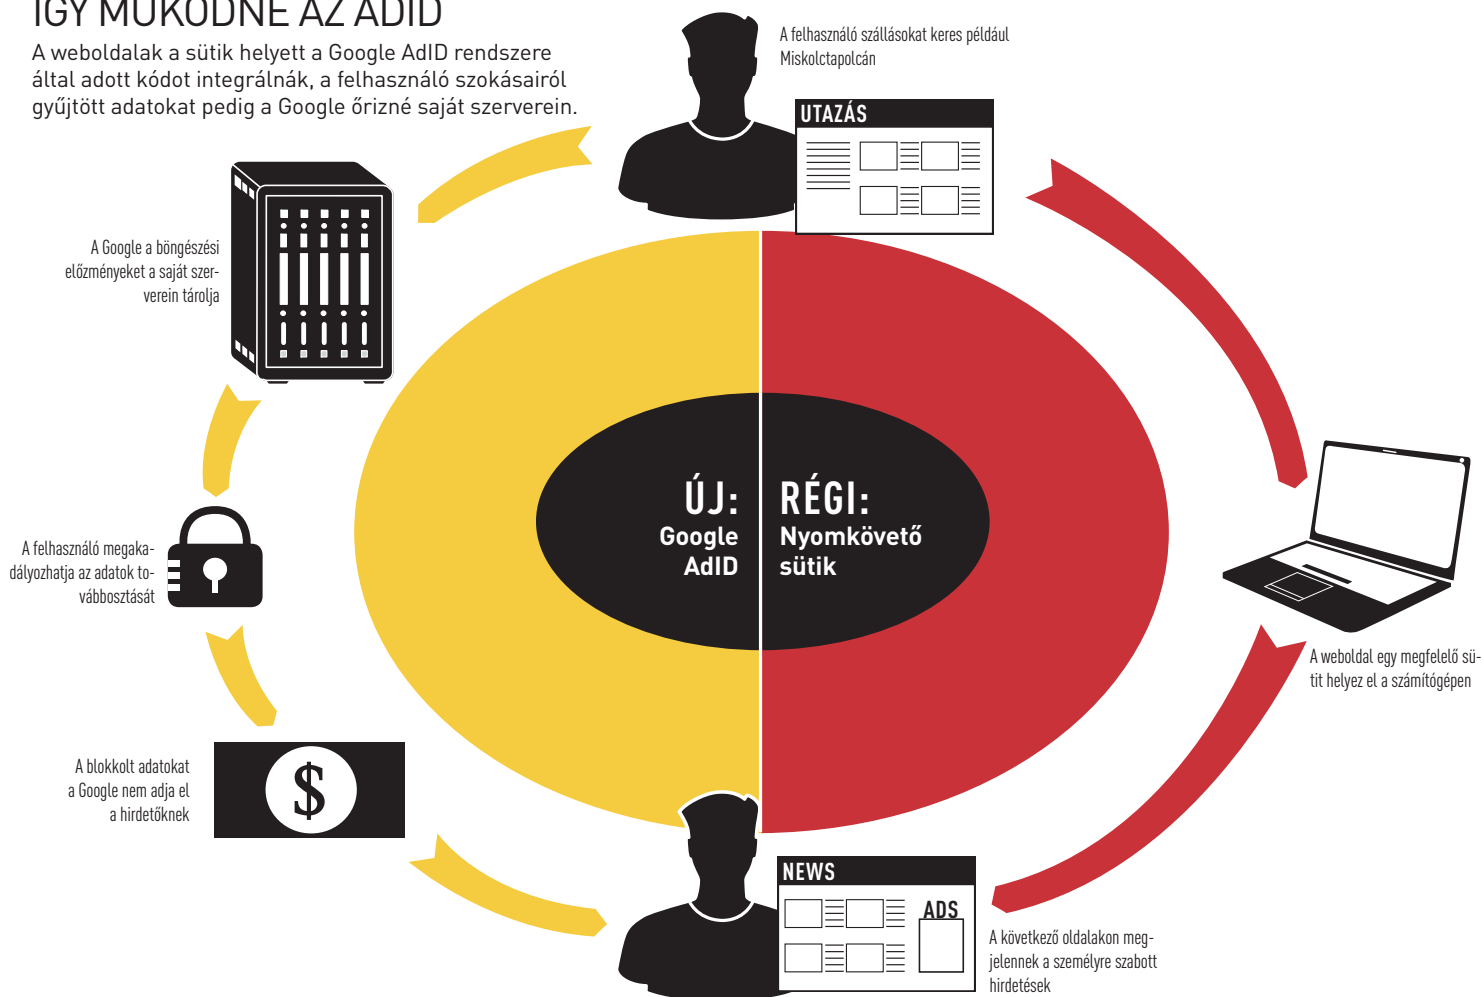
ÍGY MŰKÖDNE AZ ADID

A weboldalak a sütik helyett a Google AdID rendszere által adott kódot integrálnák, a felhasználó szokásairól gyűjtött adatokat pedig a Google őrizné saját szerverein.

A felhasználó szállásokat keres például Miskolctapolcán

UTAZÁS

A Google a böngészési előzményeket a saját szerverein tárolja

ÚJ: Google AdID

RÉGI: Nyomkövető sütik

A felhasználó megakadályozhatja az adatok továbbosztását

A weboldal egy megfelelő sütit helyez el a számítógépen

A blokkolt adatokat a Google nem adja el a hirdetőknek

$

NEWS

ADS

A következő oldalakon megjelennek a személyre szabott hirdetések